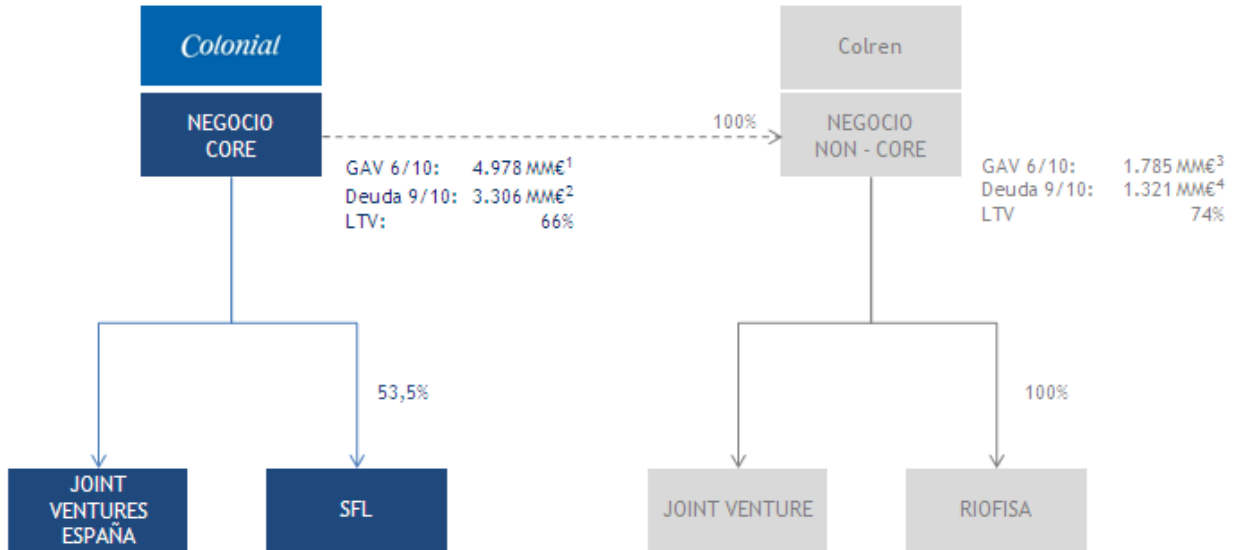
Colonial

NEGOCIO CORE

GAV 6/10: 4.978 MM€$^1$
Deuda 9/10: 3.306 MM€$^2$
LTV: 66%

100%

Colren

NEGOCIO NON - CORE

GAV 6/10: 1.785 MM€$^3$
Deuda 9/10: 1.321 MM€$^4$
LTV 74%

53,5%

100%

JOINT VENTURES ESPAÑA

SFL

JOINT VENTURE

RIOFISA